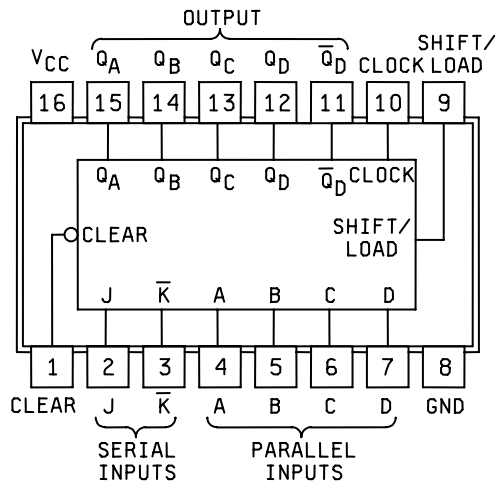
OUTPUT

$V_{CC}$ $Q_A$ $Q_B$ $Q_C$ $Q_D$ $\overline{Q}_D$ CLOCK SHIFT/LOAD

16 15 14 13 12 11 10 9

$Q_A$ $Q_B$ $Q_C$ $Q_D$ $\overline{Q}_D$ CLOCK

CLEAR

SHIFT/LOAD

J $\overline{K}$ A B C D

1 2 3 4 5 6 7 8

CLEAR J $\overline{K}$ A B C D GND

SERIAL INPUTS

PARALLEL INPUTS